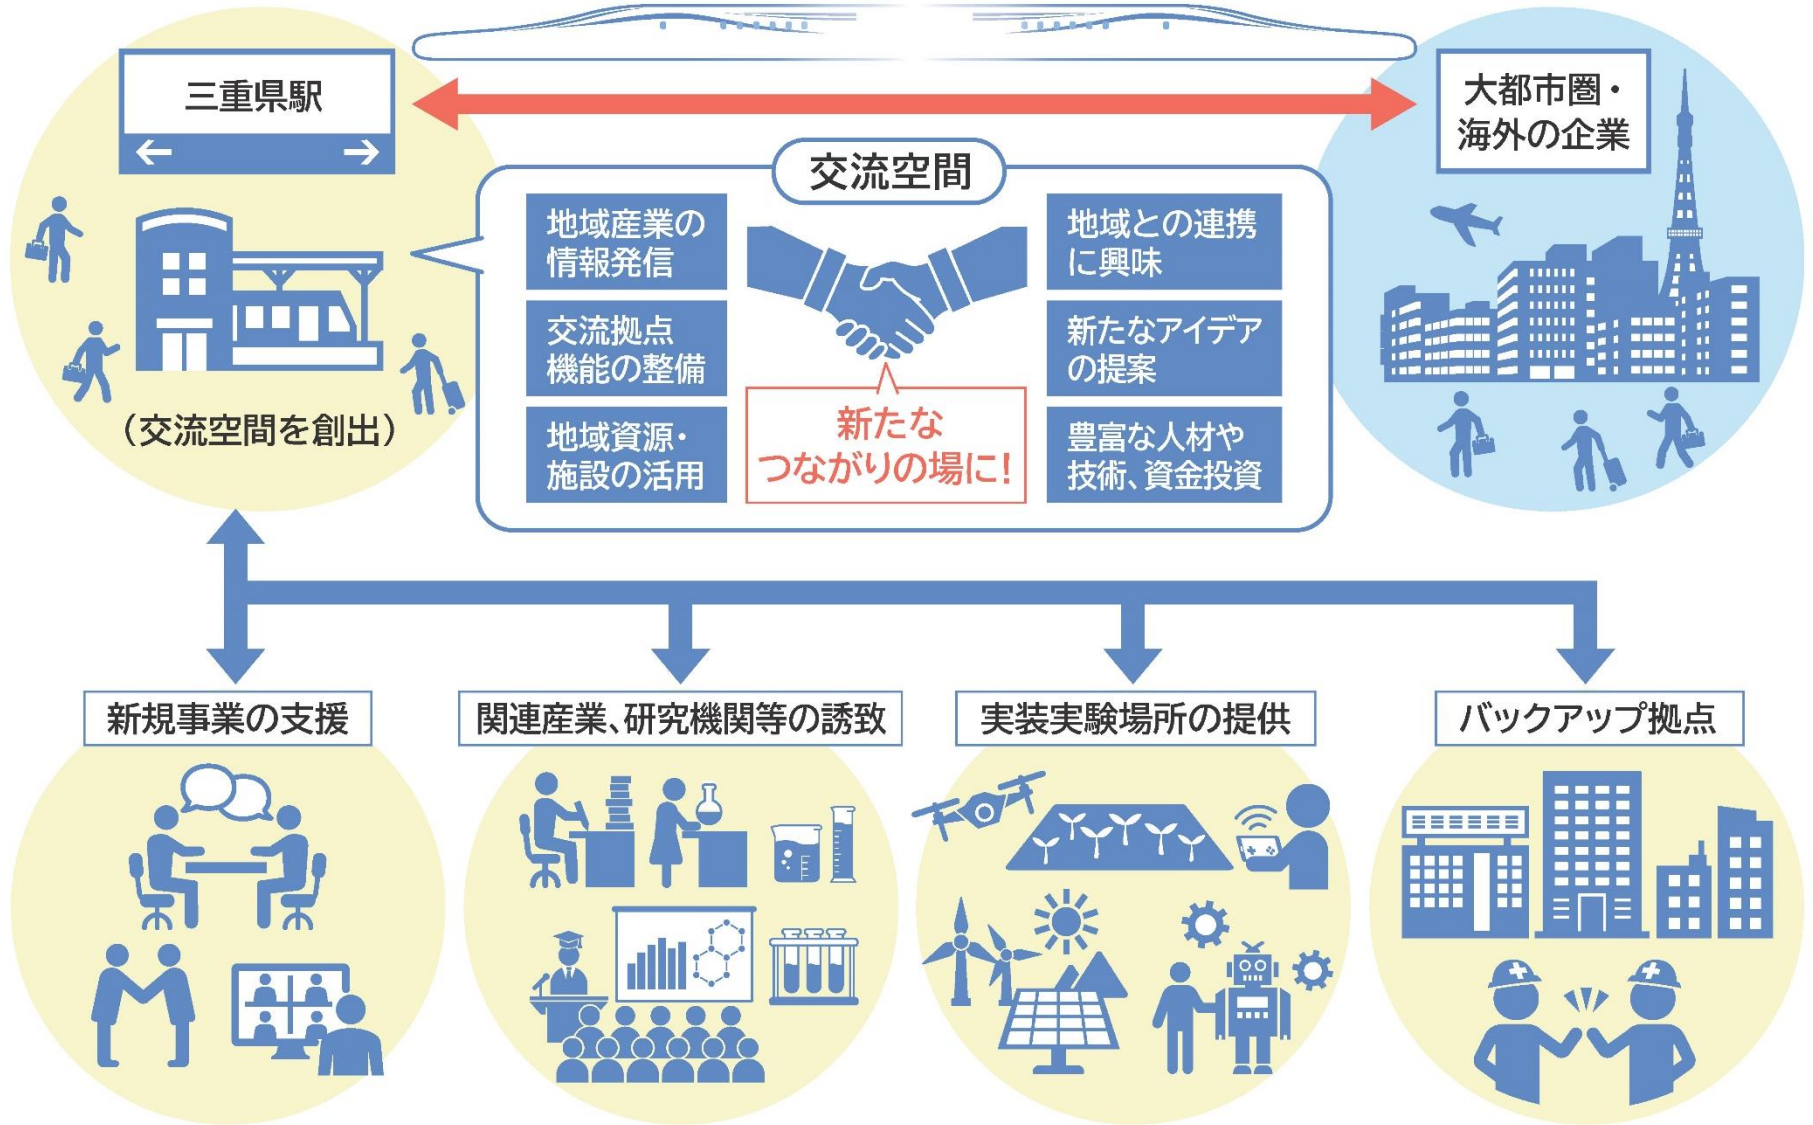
三重県駅

大都市圏・海外の企業

交流空間

地域産業の情報発信

交流拠点機能の整備

地域資源・施設の活用

新たなつながりの場に!

地域との連携に興味

新たなアイデアの提案

豊富な人材や技術、資金投資

（交流空間を創出）

新規事業の支援

関連産業、研究機関等の誘致

実装実験場所の提供

バックアップ拠点